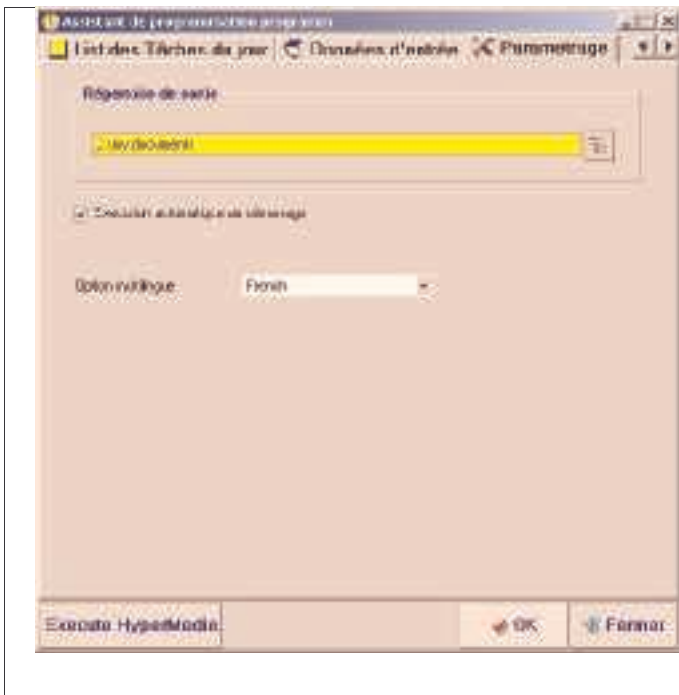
Assistant de programmation progressive

List des Tâches du jour
Données d'entrée
Parametrage

Répertoire de sortie

...\document

Execution automatique au démarrage

Option multilingue
French

Execute HyperMedia
OK
Fermer